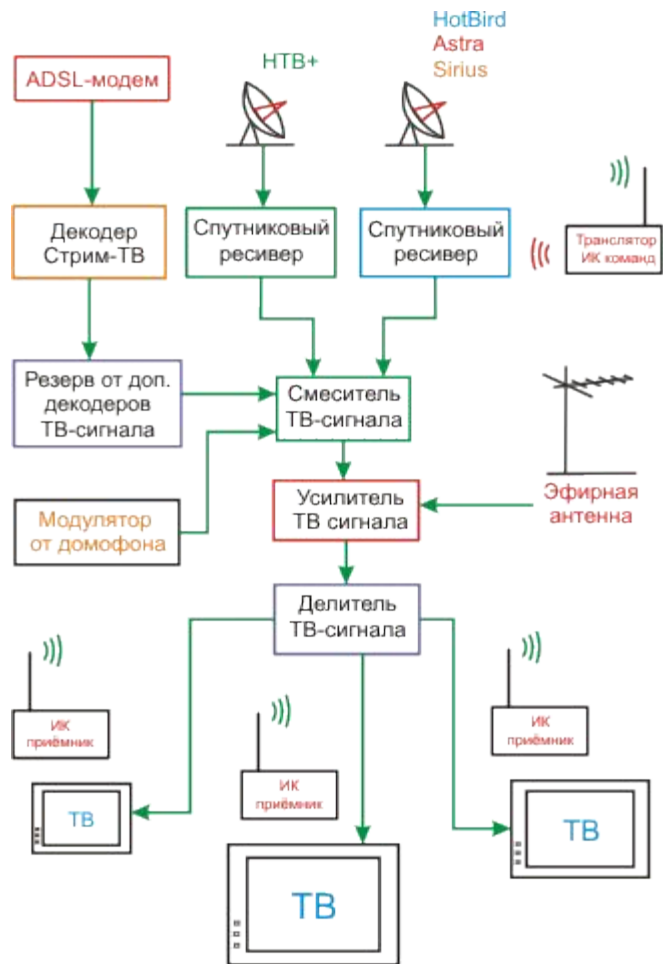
HotBird
Astra
Sirius

НТВ+

ADSL-модем

Декодер Стрим-ТВ

Спутниковый ресивер

Спутниковый ресивер

Транслятор ИК команд

Резерв от доп. декодеров ТВ-сигнала

Смеситель ТВ-сигнала

Модулятор от домофона

Усилитель ТВ сигнала

Эфирная антенна

Делитель ТВ-сигнала

ИК приёмник

ИК приёмник

ИК приёмник

ТВ

ТВ

ТВ